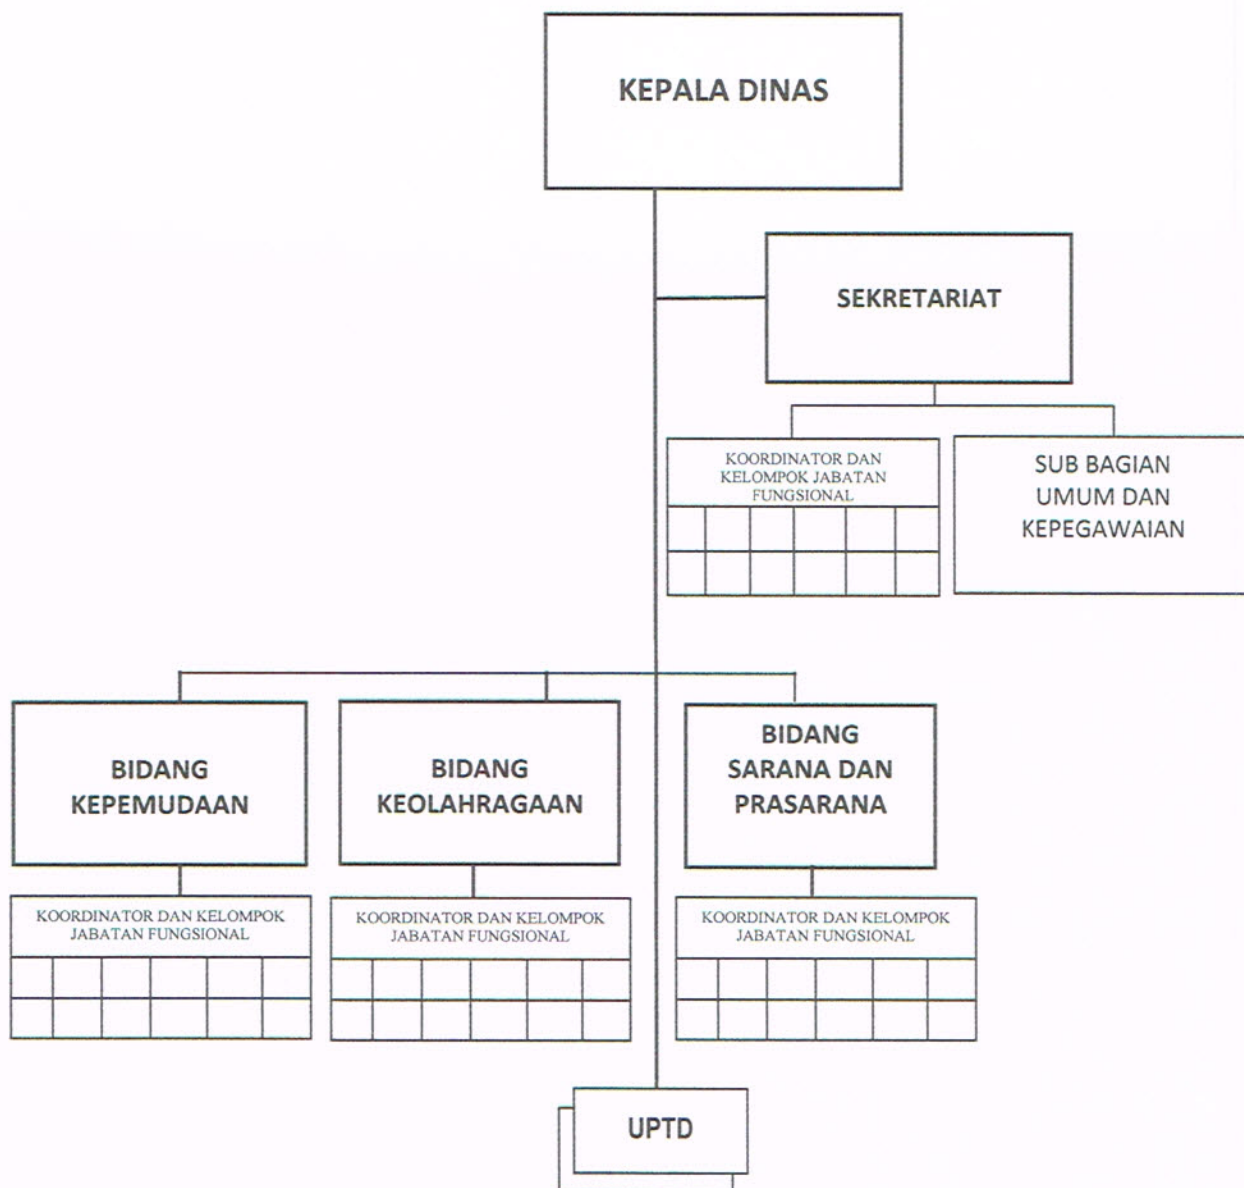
KEPALA DINAS

SEKRETARIAT

KOORDINATOR DAN KELOMPOK JABATAN FUNGSIONAL

SUB BAGIAN UMUM DAN KEPEGAWAIAN

BIDANG KEPEMUDAAN

BIDANG KEOLAHRAGAAN

BIDANG SARANA DAN PRASARANA

KOORDINATOR DAN KELOMPOK JABATAN FUNGSIONAL

KOORDINATOR DAN KELOMPOK JABATAN FUNGSIONAL

KOORDINATOR DAN KELOMPOK JABATAN FUNGSIONAL

UPTD